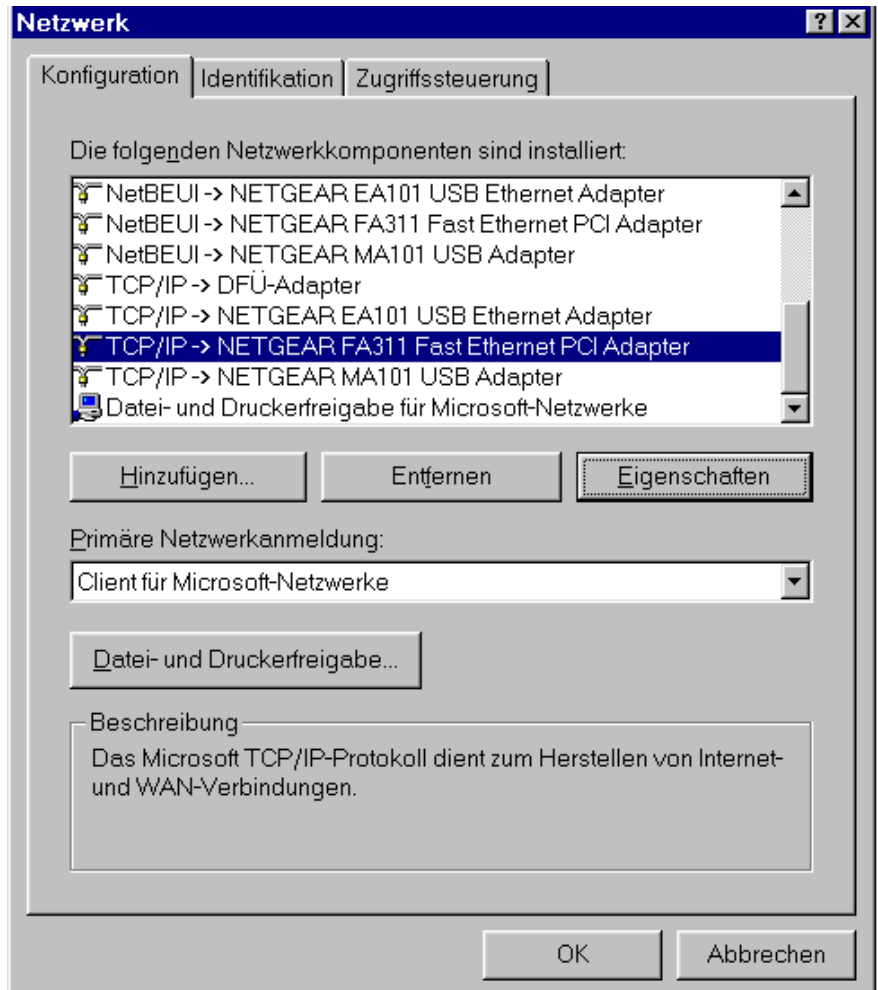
Netzwerk

?

Konfiguration | Identifikation | Zugriffssteuerung

Die folgenden Netzwerkkomponenten sind installiert:

NetBEUI -> NETGEAR EA101 USB Ethernet Adapter
NetBEUI -> NETGEAR FA311 Fast Ethernet PCI Adapter
NetBEUI -> NETGEAR MA101 USB Adapter
TCP/IP -> DFÜ-Adapter
TCP/IP -> NETGEAR EA101 USB Ethernet Adapter
TCP/IP -> NETGEAR FA311 Fast Ethernet PCI Adapter
TCP/IP -> NETGEAR MA101 USB Adapter
Datei- und Druckerfreigabe für Microsoft-Netzwerke

Hinzufügen... | Entfernen | Eigenschaften

Primäre Netzwerkanmeldung:

Client für Microsoft-Netzwerke

Datei- und Druckerfreigabe...

Beschreibung

Das Microsoft TCP/IP-Protokoll dient zum Herstellen von Internet- und WAN-Verbindungen.

OK | Abbrechen